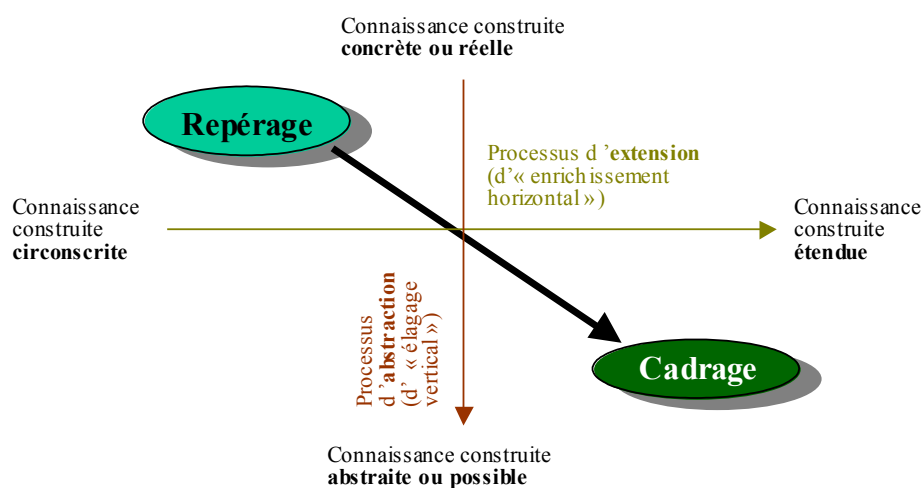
Connaissance construite
**concrète ou réelle**

Repérage

Processus d 'extension (d'« enrichissement horizontal »)

Connaissance construite circonscrite

Connaissance construite étendue

Processus d 'abstraction (d' « élagage vertical »)

Cadrage

Connaissance construite
abstraite ou possible